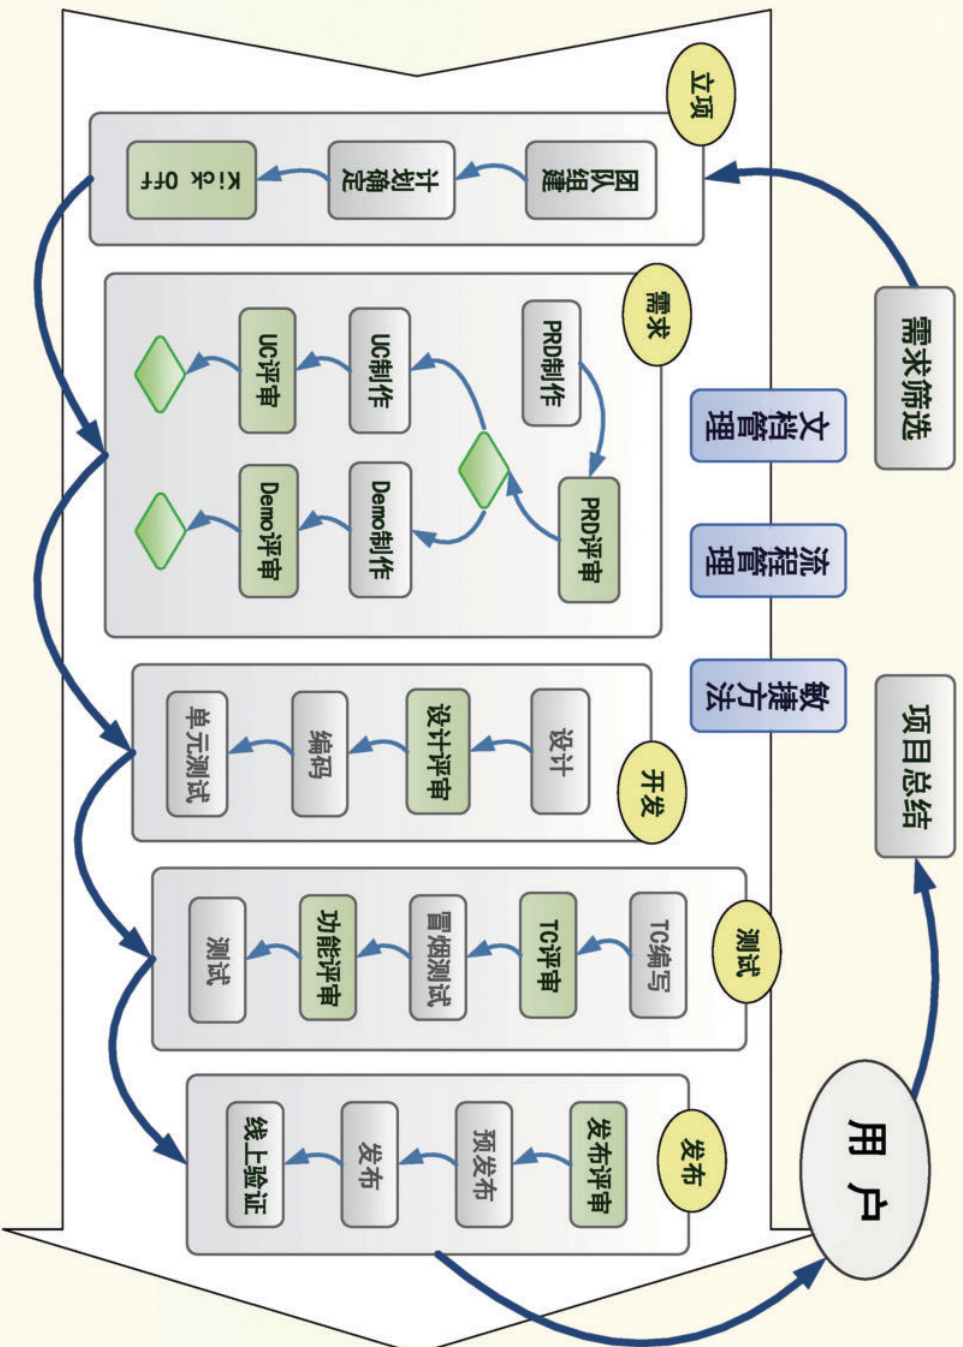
立项
团队组建
计划确定
Kick Off

需求
PRD制作
PRD评审
UC制作
UC评审
Demo制作
Demo评审

开发
设计
设计评审
编码
单元测试

测试
TC编写
TC评审
冒烟测试
功能评审
测试

发布
发布评审
预发布
发布
线上验证

需求筛选
文档管理
流程管理
敏捷方法
项目总结
用户